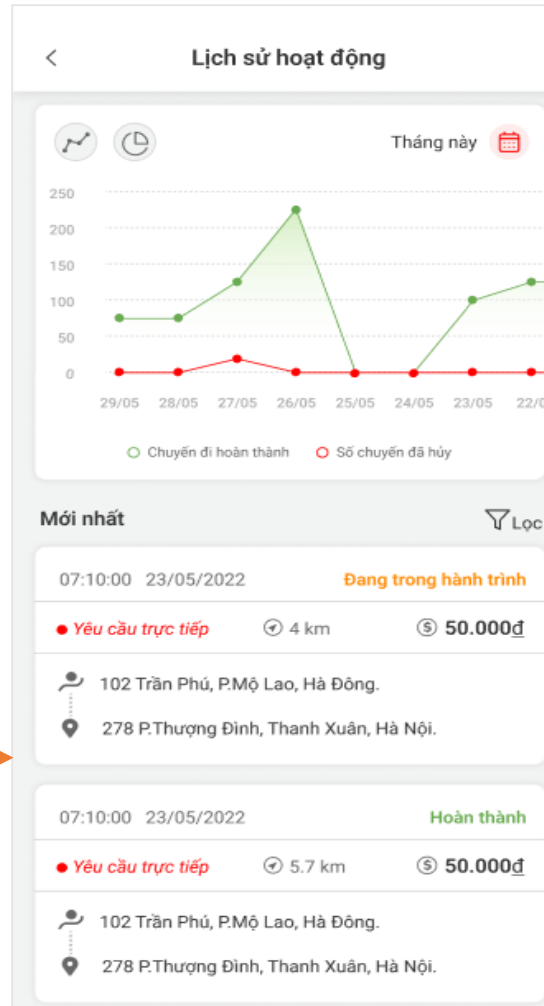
<

Lịch sử hoạt động

Tháng này

250
200
150
100
50
0

29/05 28/05 27/05 26/05 25/05 24/05 23/05 22/0

Chuyến đi hoàn thành Số chuyến đã hủy

Mới nhất

Lọc

07:10:00 23/05/2022 Đang trong hành trình

Yêu cầu trực tiếp 4 km 50.000đ

102 Trần Phú, P.Mộ Lao, Hà Đông.

278 P.Thượng Đình, Thanh Xuân, Hà Nội.

07:10:00 23/05/2022 Hoàn thành

Yêu cầu trực tiếp 5.7 km 50.000đ

102 Trần Phú, P.Mộ Lao, Hà Đông.

278 P.Thượng Đình, Thanh Xuân, Hà Nội.